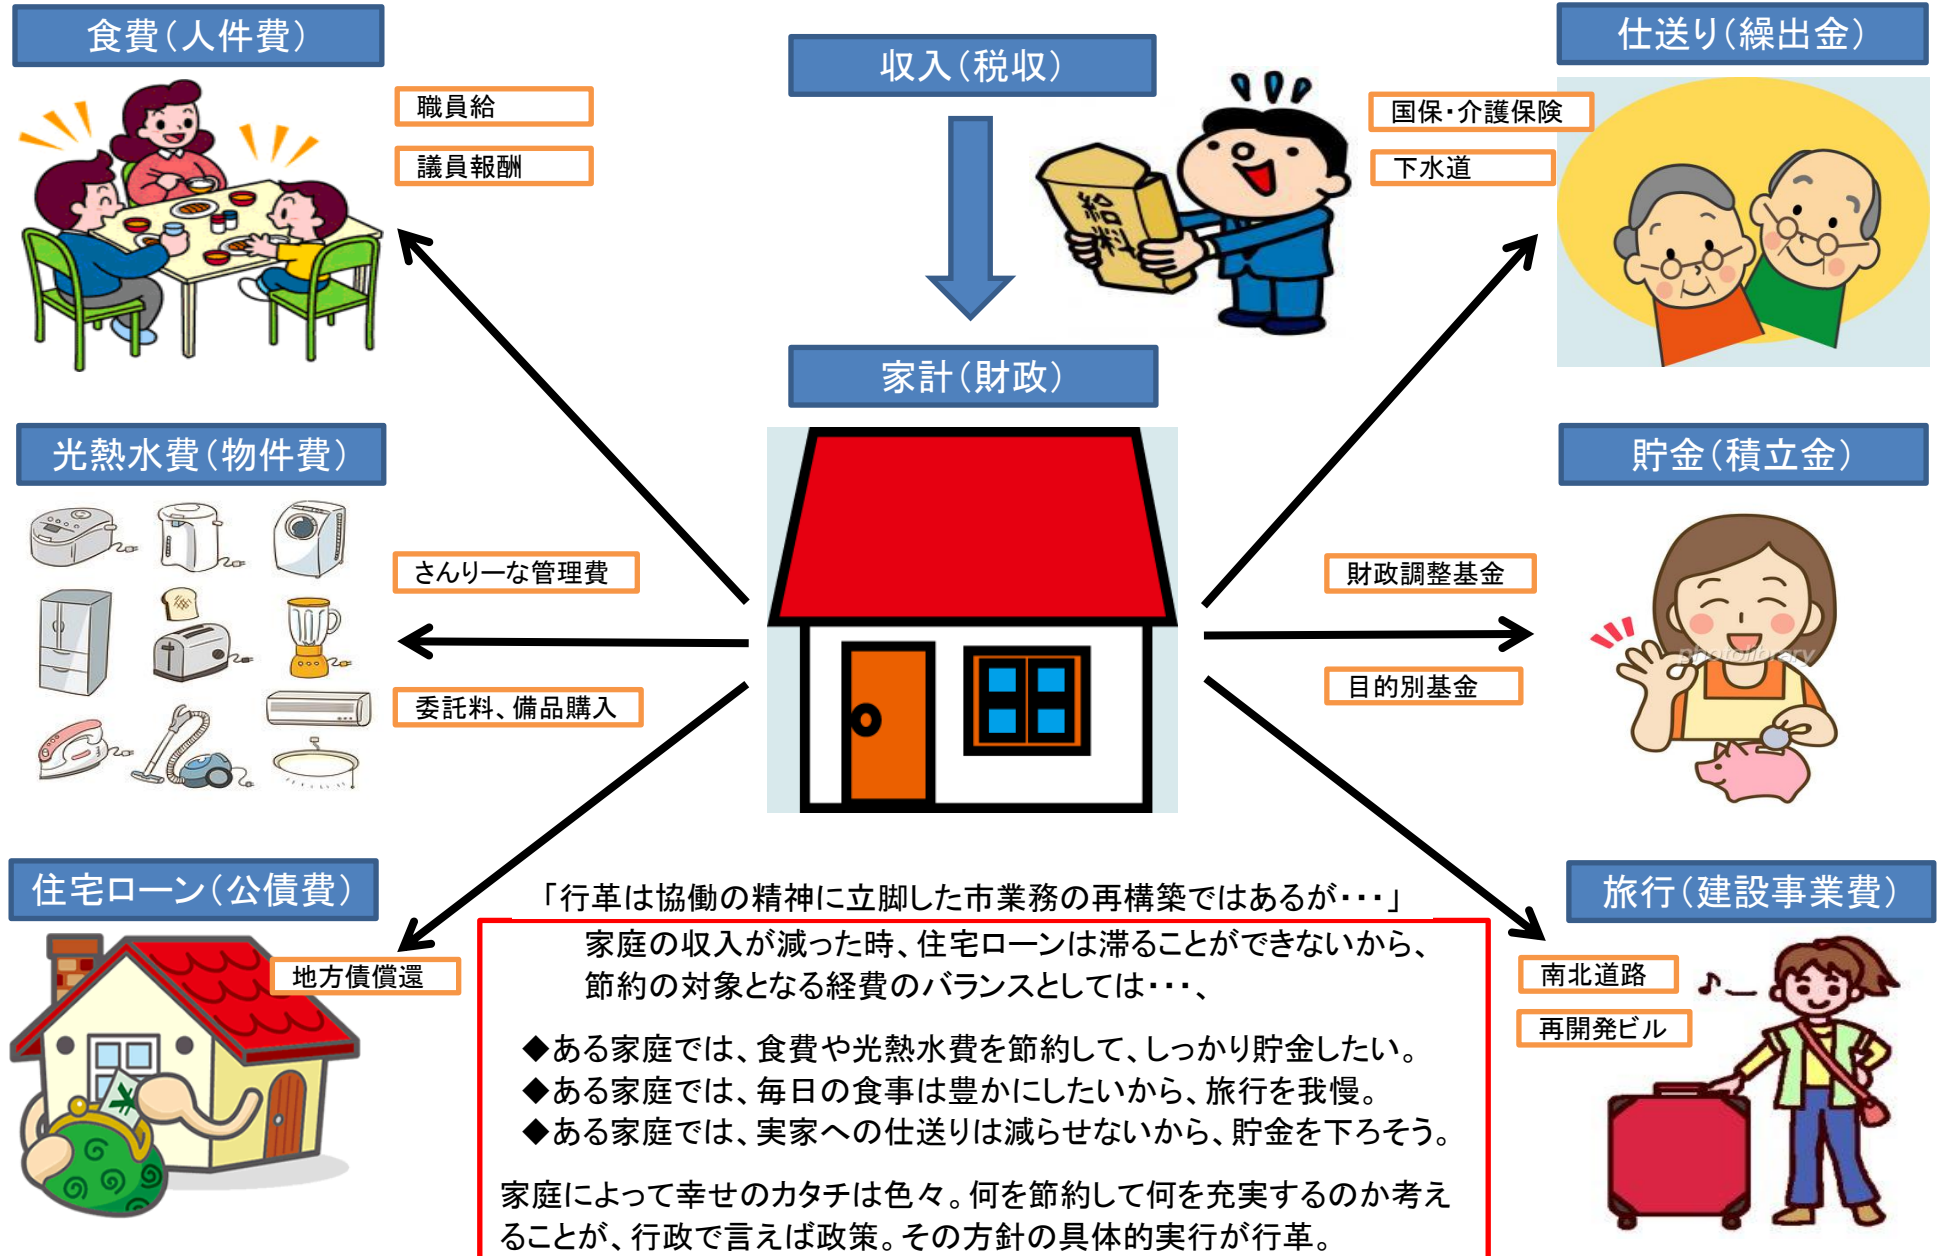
食費（人件費）

職員給

議員報酬

収入（税収）

給料

仕送り（繰出金）

国保･介護保険

下水道

家計（財政）

光熱水費（物件費）

さんりーな管理費

委託料、備品購入

貯金（積立金）

財政調整基金

目的別基金

住宅ローン（公債費）

地方債償還

「行革は協働の精神に立脚した市業務の再構築ではあるが･･･」

家庭の収入が減った時、住宅ローンは滞ることができないから、節約の対象となる経費のバランスとしては･･･、

◆ある家庭では、食費や光熱水費を節約して、しっかり貯金したい。
◆ある家庭では、毎日の食事は豊かにしたいから、旅行を我慢。
◆ある家庭では、実家への仕送りは減らせないから、貯金を下ろそう。

家庭によって幸せのカタチは色々。何を節約して何を充実するのか考えることが、行政で言えば政策。その方針の具体的実行が行革。

旅行（建設事業費）

南北道路

再開発ビル